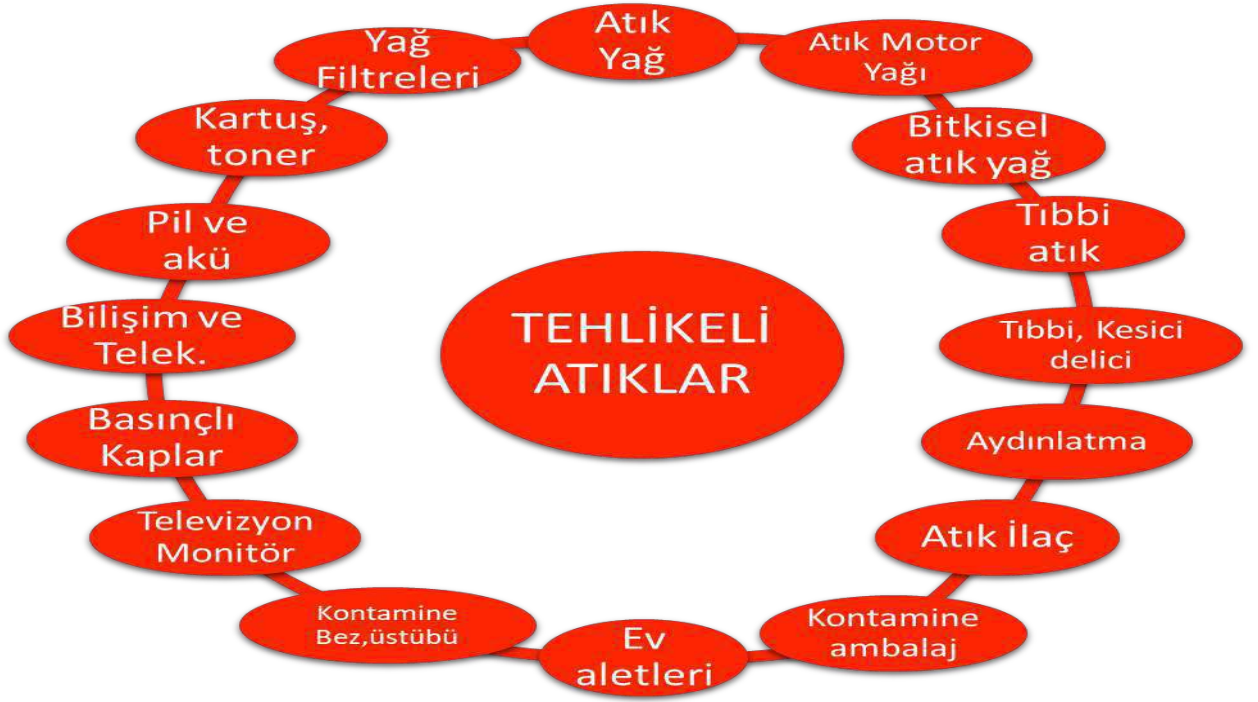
TEHLİKELİ ATIKLAR

Atık Yağ

Atık Motor Yağı

Bitkisel atık yağ

Tıbbi atık

Tıbbi, Kesici delici

Aydınlatma

Atık İlaç

Kontamine ambalaj

Ev aletleri

Kontamine Bez,üstübü

Televizyon Monitör

Basınçlı Kaplar

Bilişim ve Telek.

Pil ve akü

Kartuş, toner

Yağ Filtreleri